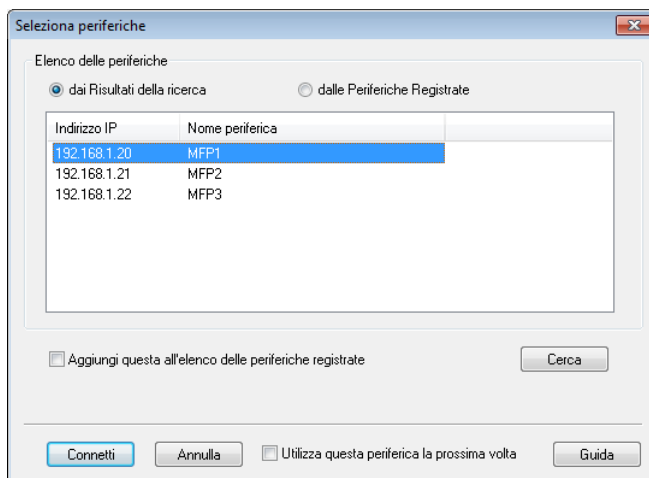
Seleziona periferiche

Elenco delle periferiche

dai Risultati della ricerca

dalle Periferiche Registrate

| Indirizzo IP | Nome periferica |
|---|---|
| 192.168.1.20 | MFP1 |
| 192.168.1.21 | MFP2 |
| 192.168.1.22 | MFP3 |

Aggiungi questa all'elenco delle periferiche registrate

Cerca

Connetti

Annulla

Utilizza questa periferica la prossima volta

Guida